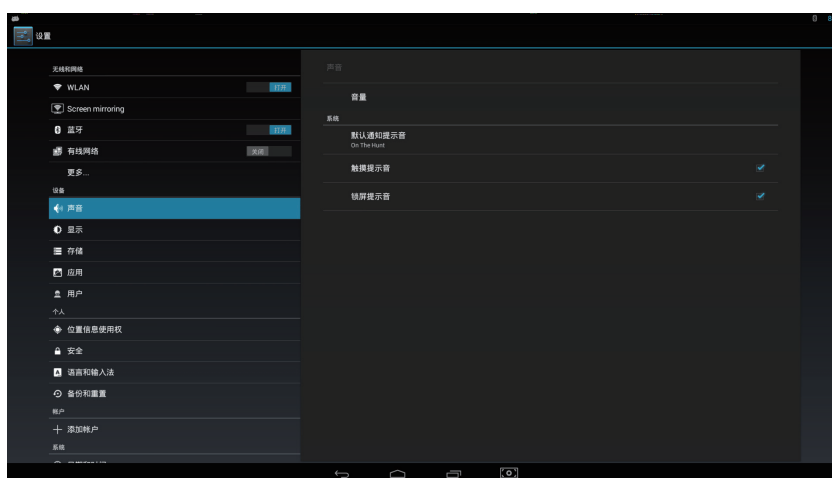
设置

无线和网络

WLAN 打开

Screen mirroring

蓝牙 打开

有线网络 关闭

更多...

设备

声音

显示

存储

应用

用户

个人

位置信息使用权

安全

语言和输入法

备份和重置

帐户

添加帐户

系统

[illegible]

声音

音量

系统

默认通知提示音
On The Hunt

触摸提示音

锁屏提示音